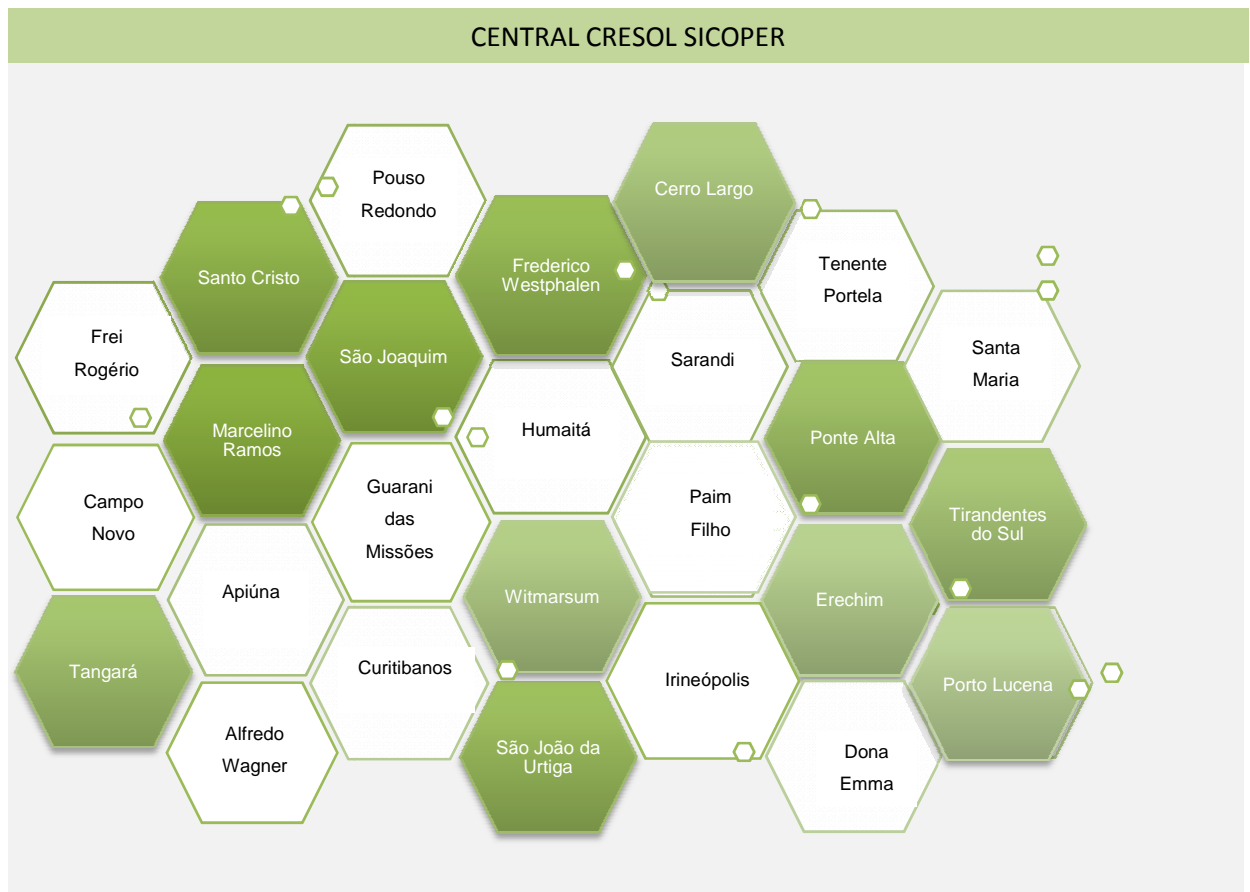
CENTRAL CRESOL SICOPER

Pouso Redondo

Cerro Largo

Santo Cristo

Frederico Westphalen

Tenente Portela

Frei Rogério

São Joaquim

Sarandi

Santa Maria

Marcelino Ramos

Humaitá

Ponte Alta

Campo Novo

Guarani das Missões

Paim Filho

Tirandentes do Sul

Apiúna

Witmarsum

Erechim

Tangará

Curitibanos

Irineópolis

Porto Lucena

Alfredo Wagner

São João da Urtiga

Dona Emma